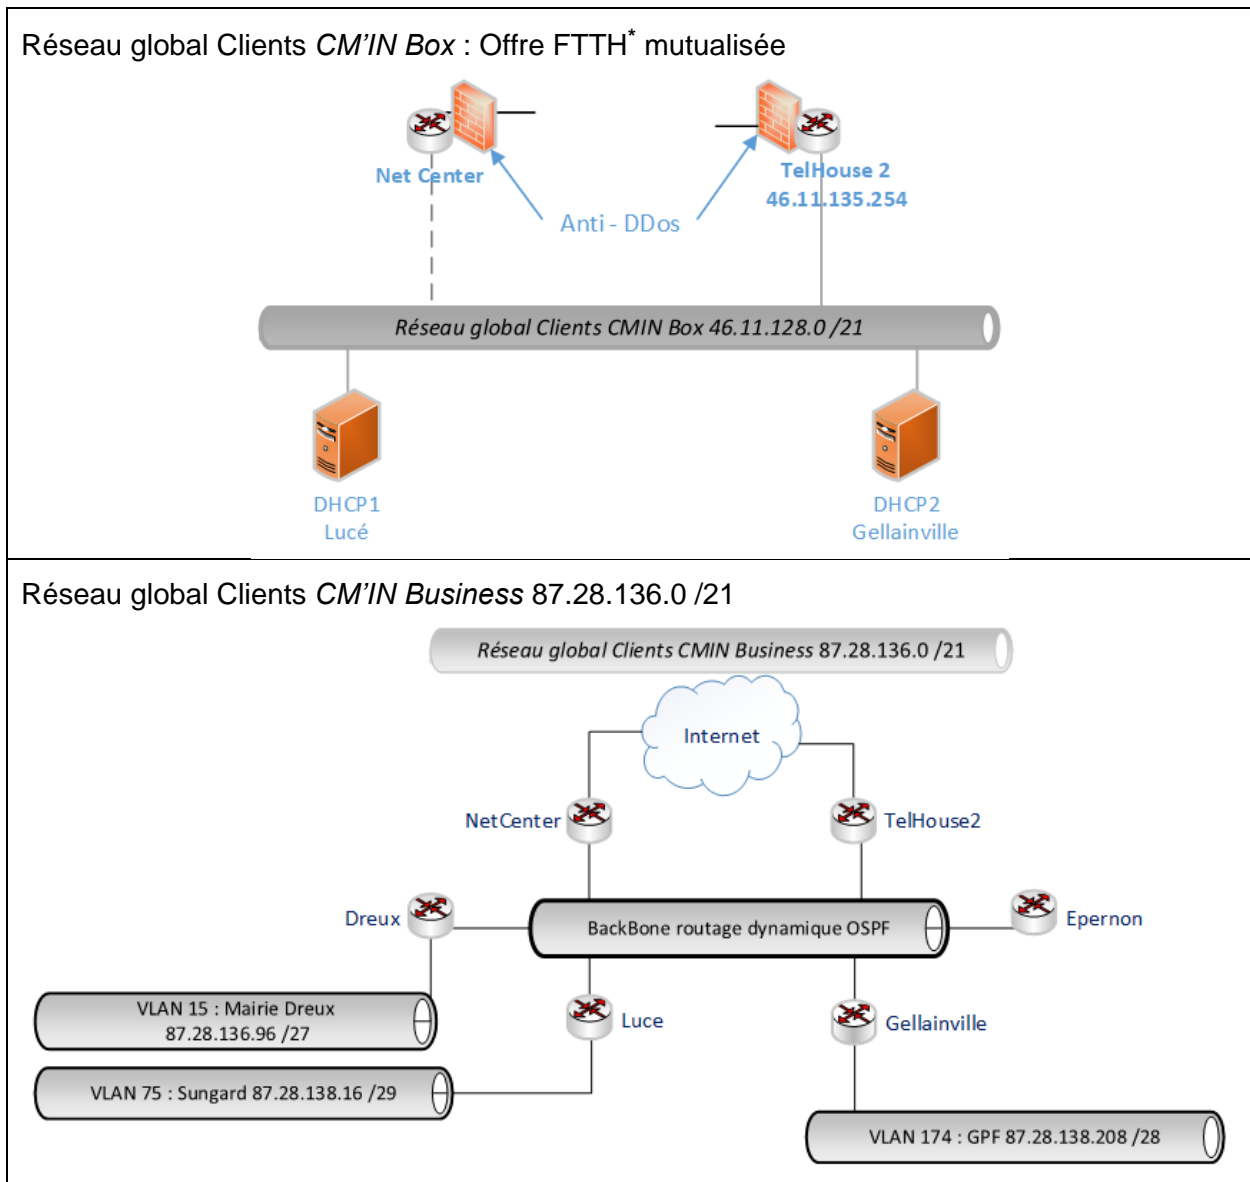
Réseau global Clients *CM'IN Box* : Offre FTTH$^*$ mutualisée

Net Center

TelHouse 2
46.11.135.254

Anti - DDos

*Réseau global Clients CMIN Box 46.11.128.0 /21*

DHCP1
Lucé

DHCP2
Gellainville

Réseau global Clients *CM'IN Business* 87.28.136.0 /21

*Réseau global Clients CMIN Business* 87.28.136.0 /21

Internet

NetCenter

TelHouse2

Dreux

BackBone routage dynamique OSPF

Epernon

VLAN 15 : Mairie Dreux
87.28.136.96 /27

Luce

Gellainville

VLAN 75 : Sungard 87.28.138.16 /29

VLAN 174 : GPF 87.28.138.208 /28